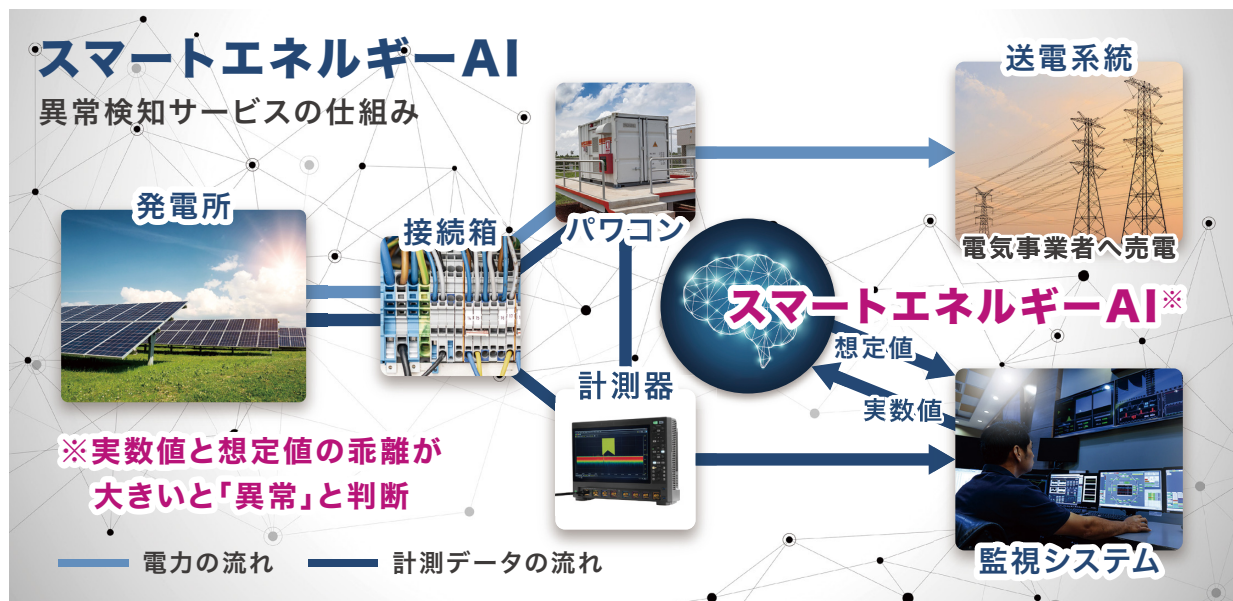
スマートエネルギーAI
異常検知サービスの仕組み

発電所

接続箱

パワコン

送電系統

電気事業者へ売電

スマートエネルギーAI※

想定値

実数値

計測器

監視システム

※実数値と想定値の乖離が大きいと「異常」と判断

電力の流れ　計測データの流れ